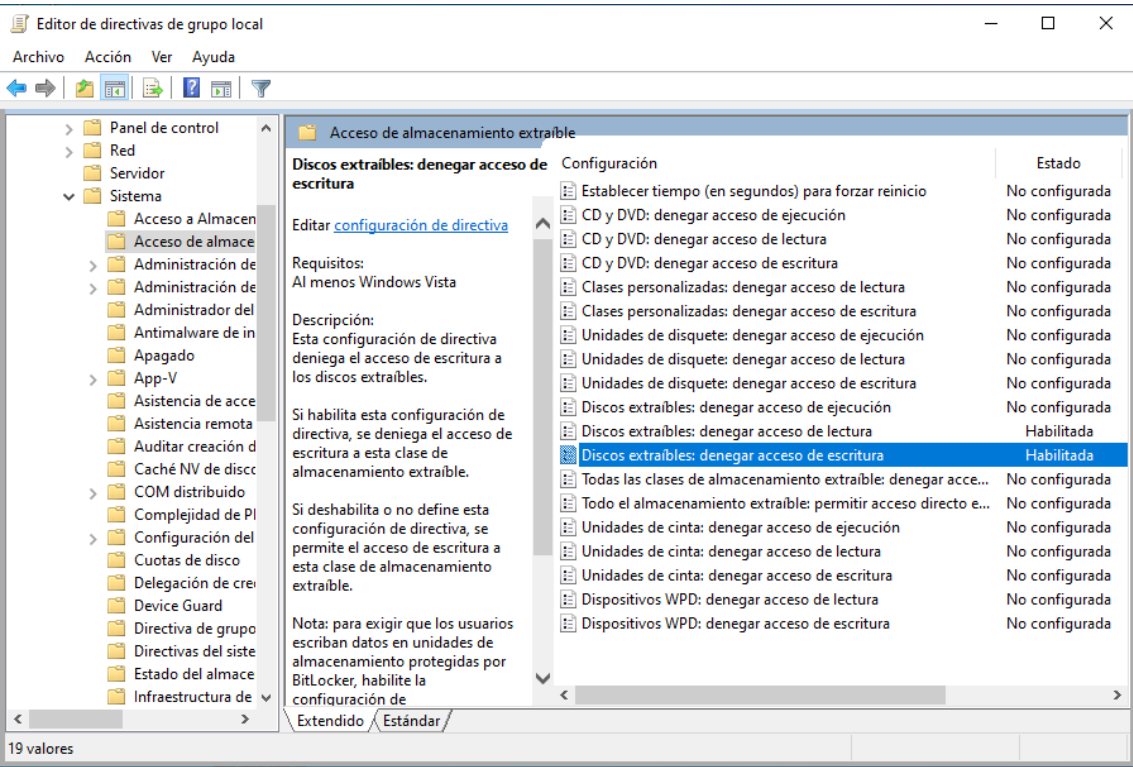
Editor de directivas de grupo local

Archivo Acción Ver Ayuda

Panel de control
Red
Servidor
Sistema
Acceso a Almacen
Acceso de almace
Administración de
Administración de
Administrador del
Antimalware de in
Apagado
App-V
Asistencia de acce
Asistencia remota
Auditar creación d
Caché NV de disco
COM distribuido
Complejidad de Pl
Configuración del
Cuotas de disco
Delegación de cre
Device Guard
Directiva de grupo
Directivas del siste
Estado del almace
Infraestructura de

Acceso de almacenamiento extraíble

Discos extraíbles: denegar acceso de escritura

Editar configuración de directiva

Requisitos:
Al menos Windows Vista

Descripción:
Esta configuración de directiva deniega el acceso de escritura a los discos extraíbles.

Si habilita esta configuración de directiva, se deniega el acceso de escritura a esta clase de almacenamiento extraíble.

Si deshabilita o no define esta configuración de directiva, se permite el acceso de escritura a esta clase de almacenamiento extraíble.

Nota: para exigir que los usuarios escriban datos en unidades de almacenamiento protegidas por BitLocker, habilite la configuración de

| Configuración | Estado |
|---|---|
| Establecer tiempo (en segundos) para forzar reinicio | No configurada |
| CD y DVD: denegar acceso de ejecución | No configurada |
| CD y DVD: denegar acceso de lectura | No configurada |
| CD y DVD: denegar acceso de escritura | No configurada |
| Clases personalizadas: denegar acceso de lectura | No configurada |
| Clases personalizadas: denegar acceso de escritura | No configurada |
| Unidades de disquete: denegar acceso de ejecución | No configurada |
| Unidades de disquete: denegar acceso de lectura | No configurada |
| Unidades de disquete: denegar acceso de escritura | No configurada |
| Discos extraíbles: denegar acceso de ejecución | No configurada |
| Discos extraíbles: denegar acceso de lectura | Habilitada |
| Discos extraíbles: denegar acceso de escritura | Habilitada |
| Todas las clases de almacenamiento extraíble: denegar acce... | No configurada |
| Todo el almacenamiento extraíble: permitir acceso directo e... | No configurada |
| Unidades de cinta: denegar acceso de ejecución | No configurada |
| Unidades de cinta: denegar acceso de lectura | No configurada |
| Unidades de cinta: denegar acceso de escritura | No configurada |
| Dispositivos WPD: denegar acceso de lectura | No configurada |
| Dispositivos WPD: denegar acceso de escritura | No configurada |

Extendido Estándar

19 valores